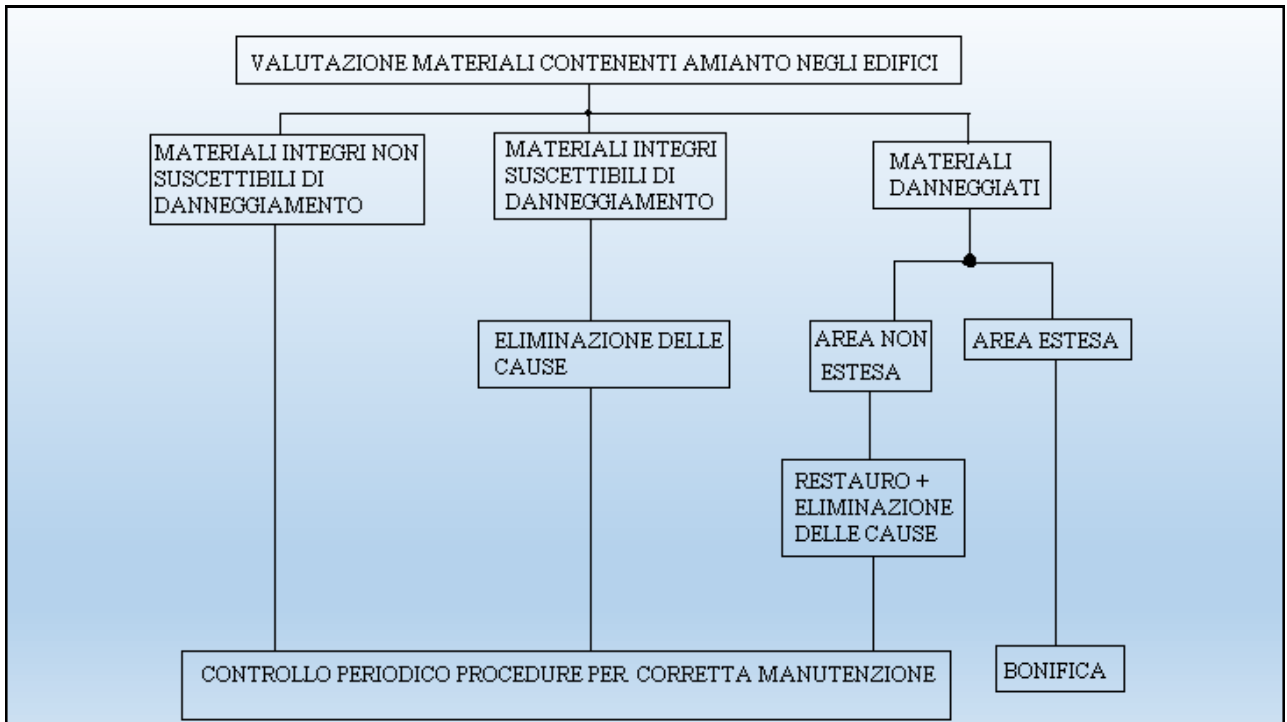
VALUTAZIONE MATERIALI CONTENENTI AMIANTO NEGLI EDIFICI

MATERIALI INTEGRI NON SUSCETTIBILI DI DANNEGGIAMENTO

MATERIALI INTEGRI SUSCETTIBILI DI DANNEGGIAMENTO

MATERIALI DANNEGGIATI

ELIMINAZIONE DELLE CAUSE

AREA NON ESTESA

AREA ESTESA

RESTAURO + ELIMINAZIONE DELLE CAUSE

CONTROLLO PERIODICO PROCEDURE PER. CORRETTA MANUTENZIONE

BONIFICA